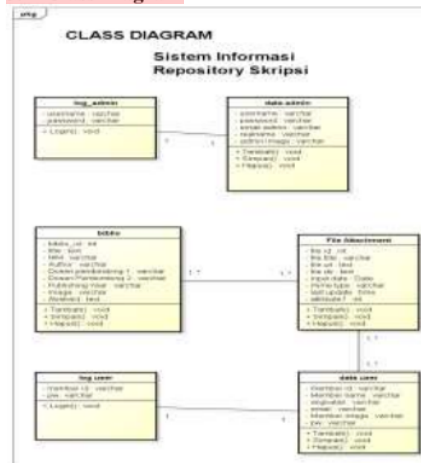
pkg

CLASS DIAGRAM

Sistem Informasi
Repository Skripsi

log_admin
- username : varchar
- password : varchar
+ Login() : void

data admin
- username : varchar
- password : varchar
- email admin : varchar
- nama : varchar
- admin image : varchar
+ Tambah() : void
+ Simpan() : void
+ Hapus() : void

1
1

bibliu
- biblio_id : int
- title : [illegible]
- NIM : varchar
- Author : varchar
- Dosen pembimbing 1 : varchar
- Dosen Pembimbing 2 : varchar
- Publishing Year : varchar
- Image : varchar
- Abstract : text
+ Tambah() : void
+ Simpan() : void
+ Hapus() : void

1..*
1..*

File Attachment
- file id : int
- file title : varchar
- file url : text
- file dir : text
- input date : Date
- mime type : varchar
- last update : time
- attribute 7 : int
+ Tambah() : void
+ Simpan() : void
+ Hapus() : void

1..*
1..*

log user
- Member id : varchar
- pw : varchar
+ Login() : void

data user
- Member id : varchar
- Member name : varchar
- angkatan : varchar
- email : varchar
- Member image : varchar
- pw : varchar
+ Tambah() : void
+ Simpan() : void
+ Hapus() : void

1
1